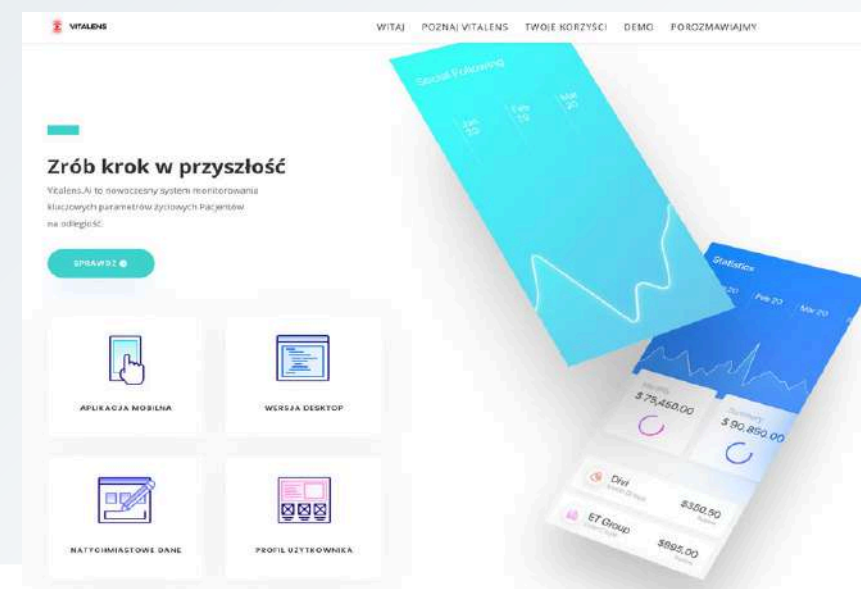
VITALENS

WITAJ POZNAJ VITALENS TWOJE KORZYŚCI DEMO POROZMAWIAJMY

Zrób krok w przyszłość

Vitalens.AI to nowoczesny system monitorowania kluczowych parametrów życiowych Pacjentów na odległość.

SPRAWDŹ

APLIKACJA MOBILNA

WERSJA DESKTOP

NATYCHMIASTOWE DANE

PROFIL UŻYTKOWNIKA

Social Following

Jan 20

Feb 20

Mar 20

Statistics

Jan 20

Feb 20

Mar 20

Monthly

$ 75,450.00

Summary

$ 90,850.00

Dirt

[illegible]

$350.50

ET Group

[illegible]

$895.00